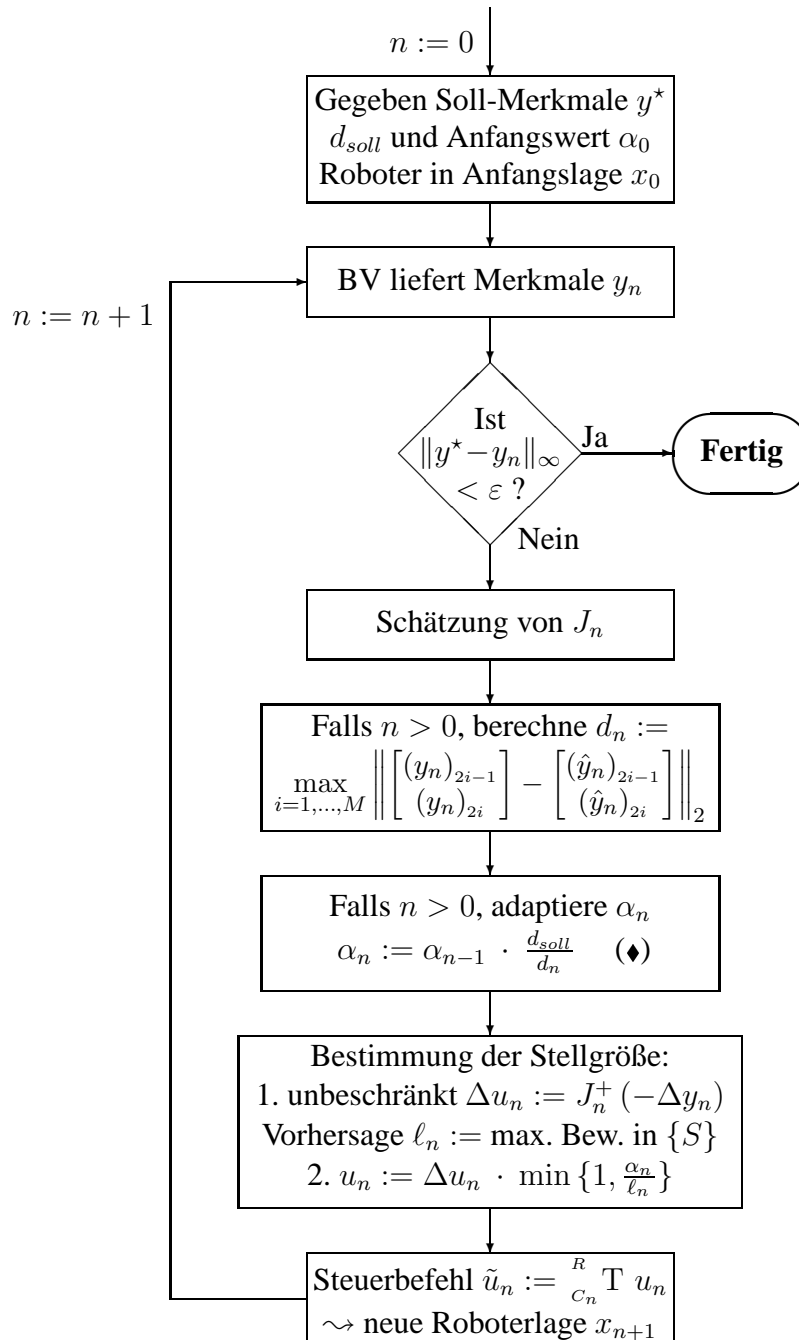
$n := 0$

Gegeben Soll-Merkmale $y^\star$ $d_{soll}$ und Anfangswert $\alpha_0$ Roboter in Anfangslage $x_0$

BV liefert Merkmale $y_n$

$n := n+1$

Ist $\|y^\star - y_n\|_\infty < \varepsilon$ ?

Ja

Fertig

Nein

Schätzung von $J_n$

Falls $n > 0$, berechne $d_n :=$ $\max_{i=1,\ldots,M} \left\| \begin{bmatrix} (y_n)_{2i-1} \\ (y_n)_{2i} \end{bmatrix} - \begin{bmatrix} (\hat{y}_n)_{2i-1} \\ (\hat{y}_n)_{2i} \end{bmatrix} \right\|_2$

Falls $n > 0$, adaptiere $\alpha_n$ $\alpha_n := \alpha_{n-1} \cdot \frac{d_{soll}}{d_n}$ (♦)

Bestimmung der Stellgröße:
1. unbeschränkt $\Delta u_n := J_n^+ (-\Delta y_n)$
Vorhersage $\ell_n :=$ max. Bew. in $\{S\}$
2. $u_n := \Delta u_n \cdot \min\{1, \frac{\alpha_n}{\ell_n}\}$

Steuerbefehl $\tilde{u}_n := {}^{R}_{C_n}\mathrm{T}\ u_n$
$\rightsquigarrow$ neue Roboterlage $x_{n+1}$